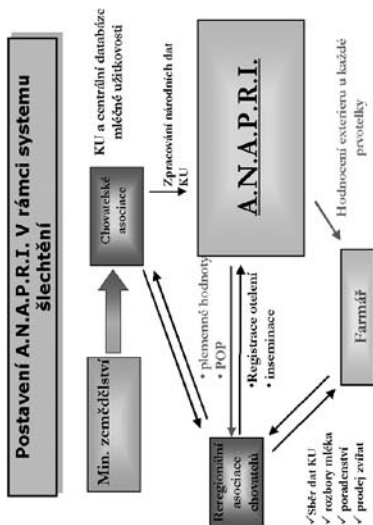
Postavení A.N.A.P.R.I. V rámci systemu šlechtění

Min. zemědělství

Chovatelské asociace

KU a centrální databáze mléčné užitkovosti

Zpracování národních dat KU

A.N.A.P.R.I.

* plemenné hodnoty
* POP

•Registrace otelení
* inseminace

Hodnocení exteriéru u každé prvotelky

Farmář

Rregionální asociace chovatelů

✓Sběr dat KU
✓ rozbory mléka
✓ poradenství
✓ prodej zvířat